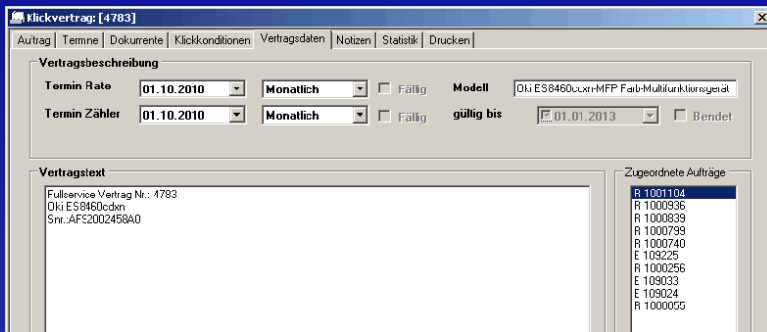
klickvertrag: [4783]

Auftrag | Termne | Dokumente | Klickkonditionen | Vertragsdaten | Notizen | Statistik | Drucken

Vertragsbeschreibung

Termin Rate 01.10.2010 Monatlich Fällig Modell Oki ES8460cdxn-MFP Farb-Multifunktionsgerät

Termin Zähler 01.10.2010 Monatlich Fällig gültig bis 01.01.2013 Bendet

Vertragstext

Fullservice Vertrag Nr.: 4783
Oki ES8460cdxn
Snr.:AFS2002458A0

Zugeordnete Aufträge

R 1001104
R 1000936
R 1000839
R 1000799
R 1000740
E 109225
R 1000256
E 109033
E 109024
R 1000055